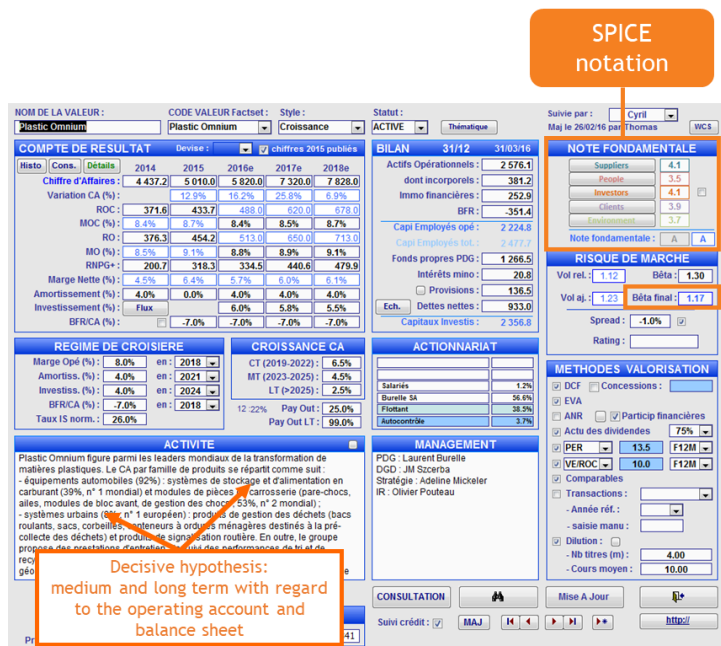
SPICE notation

NOM DE LA VALEUR : Plastic Omnium
CODE VALEUR Factset : Plastic Omnium
Style : Croissance
Statut : ACTIVE
Thématique
Suivie par : Cyril
Maj le 26/02/16 par Thomas
WCS

COMPTE DE RESULTAT
Devise :
chiffres 2015 publiés
Histo Cons. Détails

| | 2014 | 2015 | 2016e | 2017e | 2018e |
|---|---|---|---|---|---|
| Chiffre d'Affaires : | 4 437.2 | 5 010.0 | 5 820.0 | 7 320.0 | 7 828.0 |
| Variation CA (%) : | | 12.9% | 16.2% | 25.8% | 6.9% |
| ROC : | 371.6 | 433.7 | 488.0 | 620.0 | 678.0 |
| MOC (%) : | 8.4% | 8.7% | 8.4% | 8.5% | 8.7% |
| RO : | 376.3 | 454.2 | 513.0 | 650.0 | 713.0 |
| MO (%) : | 8.5% | 9.1% | 8.8% | 8.9% | 9.1% |
| RNPG+ : | 200.7 | 318.3 | 334.5 | 440.6 | 479.9 |
| Marge Nette (%) : | 4.5% | 6.4% | 5.7% | 6.0% | 6.1% |
| Amortissement (%) : | 4.0% | 0.0% | 4.0% | 4.0% | 4.0% |
| Investissement (%) : | Flux | | 6.0% | 5.8% | 5.5% |
| BFR/CA (%) : | | -7.0% | -7.0% | -7.0% | -7.0% |

BILAN 31/12 31/03/16
Actifs Opérationnels : 2 576.1
dont incorporels : 381.2
Immo financières : 252.9
BFR : -351.4
Capi Employés opé : 2 224.8
Capi Employés tot. : 2 477.7
Fonds propres PDG : 1 266.5
Intérêts mino : 20.8
Provisions : 136.5
Ech. Dettes nettes : 933.0
Capitaux Investis : 2 356.8

NOTE FONDAMENTALE
Suppliers 4.1
People 3.5
Investors 4.1
Clients 3.9
Environment 3.7
Note fondamentale : A A

RISQUE DE MARCHE
Vol rel. : 1.12
Bêta : 1.30
Vol aj. : 1.23
Bêta final : 1.17
Spread : -1.0%
Rating :

REGIME DE CROISIERE
Marge Opé (%) : 8.0% en : 2018
Amortiss. (%) : 4.0% en : 2021
Investiss. (%) : 4.0% en : 2024
BFR/CA (%) : -7.0% en : 2018
Taux IS norm. : 26.0%

CROISSANCE CA
CT (2019-2022) : 6.5%
MT (2023-2025) : 4.5%
LT (>2025) : 2.5%
12 :22%
Pay Out : 25.0%
Pay Out LT : 99.0%

ACTIONNARIAT
Salariés 1.2%
Burelle SA 56.6%
Flottant 38.5%
Autocontrôle 3.7%

METHODES VALORISATION
DCF Concessions :
EVA
ANR Particip financières
Actu des dividendes 75%
PER 13.5 F12M
VE/ROC 10.0 F12M
Comparables
Transactions :
- Année réf. :
- saisie manu :
Dilution :
- Nb titres (m) : 4.00
- Cours moyen : 10.00

ACTIVITE
Plastic Omnium figure parmi les leaders mondiaux de la transformation de matières plastiques. Le CA par famille de produits se répartit comme suit :
- équipements automobiles (92%) : systèmes de stockage et d'alimentation en carburant (39%, n° 1 mondial) et modules de pièces de carrosserie (pare-chocs, ailes, modules de bloc avant, de gestion des chocs 53%, n° 2 mondial) ;
- systèmes urbains (8%, n° 1 européen) : produits de gestion des déchets (bacs roulants, sacs, corbeilles, conteneurs à ordures ménagères destinés à la pré-collecte des déchets) et produits de signalisation routière. En outre, le groupe propose des prestations d'entretien et de suivi des performances de tri et de recy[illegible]
géo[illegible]

MANAGEMENT
PDG : Laurent Burelle
DGD : JM Szcerba
Stratégie : Adeline Mickeler
IR : Olivier Pouteau

Decisive hypothesis: medium and long term with regard to the operating account and balance sheet

CONSULTATION
Mise A Jour
Suivi crédit :
MAJ
http://
Pr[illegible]
41